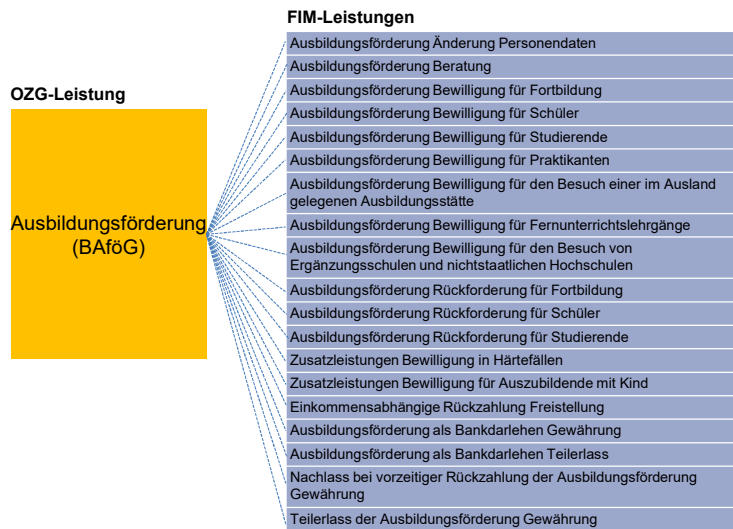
OZG-Leistung

Ausbildungsförderung (BAföG)

FIM-Leistungen

Ausbildungsförderung Änderung Personendaten

Ausbildungsförderung Beratung

Ausbildungsförderung Bewilligung für Fortbildung

Ausbildungsförderung Bewilligung für Schüler

Ausbildungsförderung Bewilligung für Studierende

Ausbildungsförderung Bewilligung für Praktikanten

Ausbildungsförderung Bewilligung für den Besuch einer im Ausland gelegenen Ausbildungsstätte

Ausbildungsförderung Bewilligung für Fernunterrichtslehrgänge

Ausbildungsförderung Bewilligung für den Besuch von Ergänzungsschulen und nichtstaatlichen Hochschulen

Ausbildungsförderung Rückforderung für Fortbildung

Ausbildungsförderung Rückforderung für Schüler

Ausbildungsförderung Rückforderung für Studierende

Zusatzleistungen Bewilligung in Härtefällen

Zusatzleistungen Bewilligung für Auszubildende mit Kind

Einkommensabhängige Rückzahlung Freistellung

Ausbildungsförderung als Bankdarlehen Gewährung

Ausbildungsförderung als Bankdarlehen Teilerlass

Nachlass bei vorzeitiger Rückzahlung der Ausbildungsförderung Gewährung

Teilerlass der Ausbildungsförderung Gewährung